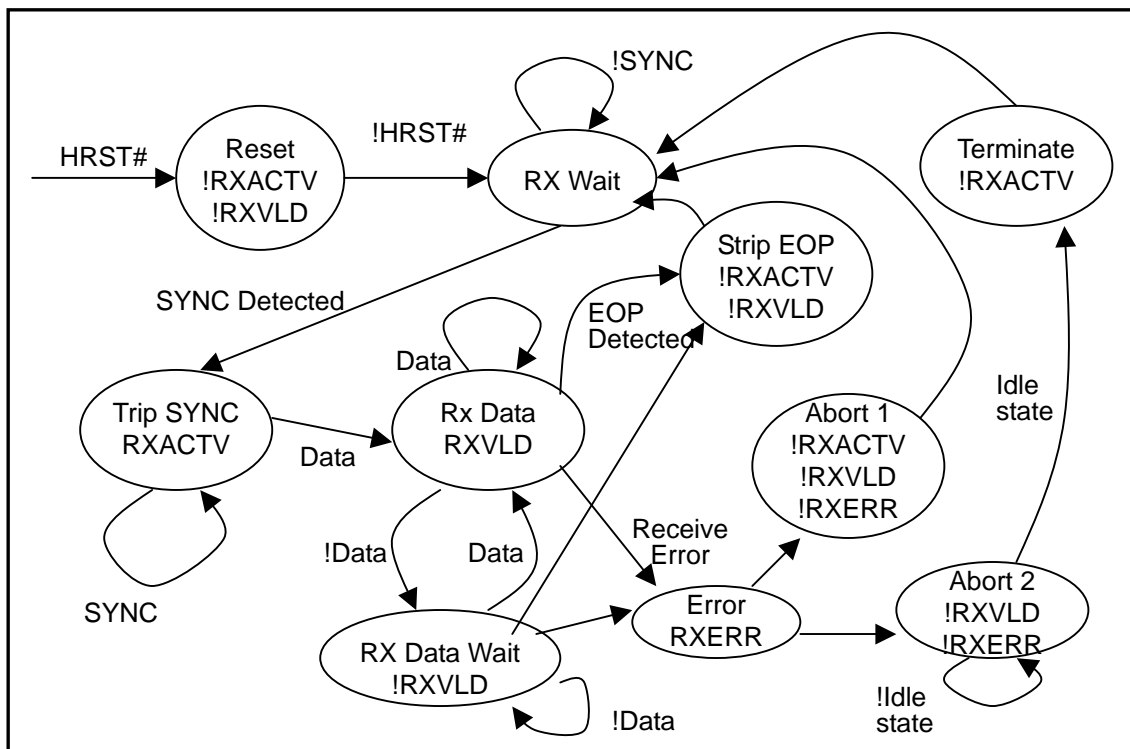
!SYNC

HRST#

Reset
!RXACTV
!RXVLD

!HRST#

RX Wait

Terminate
!RXACTV

Strip EOP
!RXACTV
!RXVLD

SYNC Detected

Data

EOP
Detected

Idle
state

Trip SYNC
RXACTV

Data

Rx Data
RXVLD

Abort 1
!RXACTV
!RXVLD
!RXERR

Receive
Error

!Data

Data

SYNC

Error
RXERR

Abort 2
!RXVLD
!RXERR

RX Data Wait
!RXVLD

!Idle
state

!Data